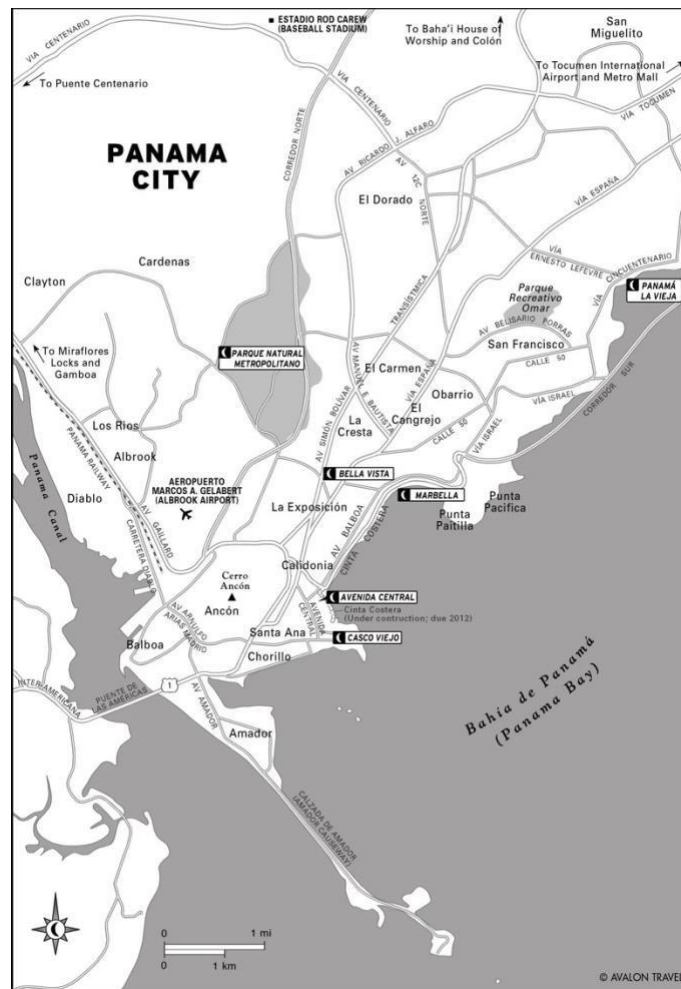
VIA CENTENARIO

ESTADIO ROD CAREW (BASEBALL STADIUM)

To Baha'i House of Worship and Colón

San Miguelito

To Tocumen International Airport and Metro Mall

To Puente Centenario

VIA CENTENARIO

CORREDOR NORTE

AV. RICARDO J. ALFARO

AV. 12C NORTE

VIA TOCUMEN

PANAMA CITY

El Dorado

VIA ESPAÑA

TRANSISTMICA

VÍA ERNESTO LEFEVRE

CINCUENTENARIO

Clayton

Cardenas

PANAMÁ LA VIEJA

Parque Recreativo Omar

AV. BELISARIO PORRAS

To Miraflores Locks and Gamboa

PARQUE NATURAL METROPOLITANO

AV. MANUEL E. BATISTA

San Francisco

CALLE 50

El Carmen

VIA ESPAÑA

Obarrio

VÍA ISRAEL

CORREDOR SUR

AV. SIMÓN BOLIVAR

La Cresta

El Cangrejo

CALLE 50

VIA ISRAEL

Los Rios

PANAMA RAILWAY

Albrook

BELLA VISTA

Panama Canal

AEROPUERTO MARCOS A. GELABERT (ALBROOK AIRPORT)

MARBELLA

Punta Pacifica

Diablo

La Exposición

Punta Paitilla

AV. GAILLARD

CARRETERA GAILLARD

AV. BALBOA

CINTA COSTERA

Calidonia

Cerro Ancón

AVENIDA CENTRAL

Ancón

AV. ARNULFO ARIAS MADRID

Cinta Costera (Under contruction; due 2012)

AVENIDA CENTRAL

Santa Ana

CASCO VIEJO

Balboa

Chorillo

INTERAMERICANA

PUENTE DE LAS AMERICAS

1

AV. AMADOR

Bahía de Panamá (Panama Bay)

Amador

CALZADA DE AMADOR (AMADOR CAUSEWAY)

0 1 mi

0 1 km

© AVALON TRAVEL